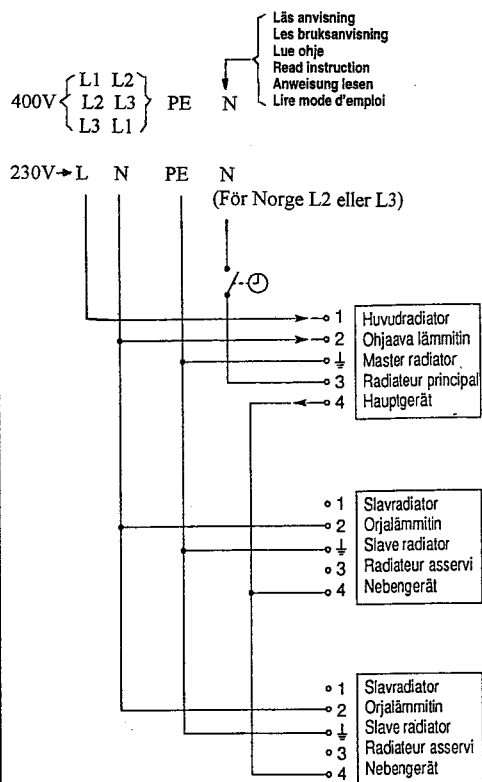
Läs anvisning
Les bruksanvisning
Lue ohje
Read instruction
Anweisung lesen
Lire mode d'emploi

400V $\left\{\begin{matrix} L1 & L2 \\ L2 & L3 \\ L3 & L1 \end{matrix}\right\}$ PE N

230V → L N PE N
(För Norge L2 eller L3)

1
2
⏚
3
4

Huvudradiator
Ohjaava lämmitin
Master radiator
Radiateur principal
Hauptgerät

1
2
⏚
3
4

Slavradiator
Orjalämmitin
Slave radiator
Radiateur asservi
Nebengerät

1
2
⏚
3
4

Slavradiator
Orjalämmitin
Slave radiator
Radiateur asservi
Nebengerät